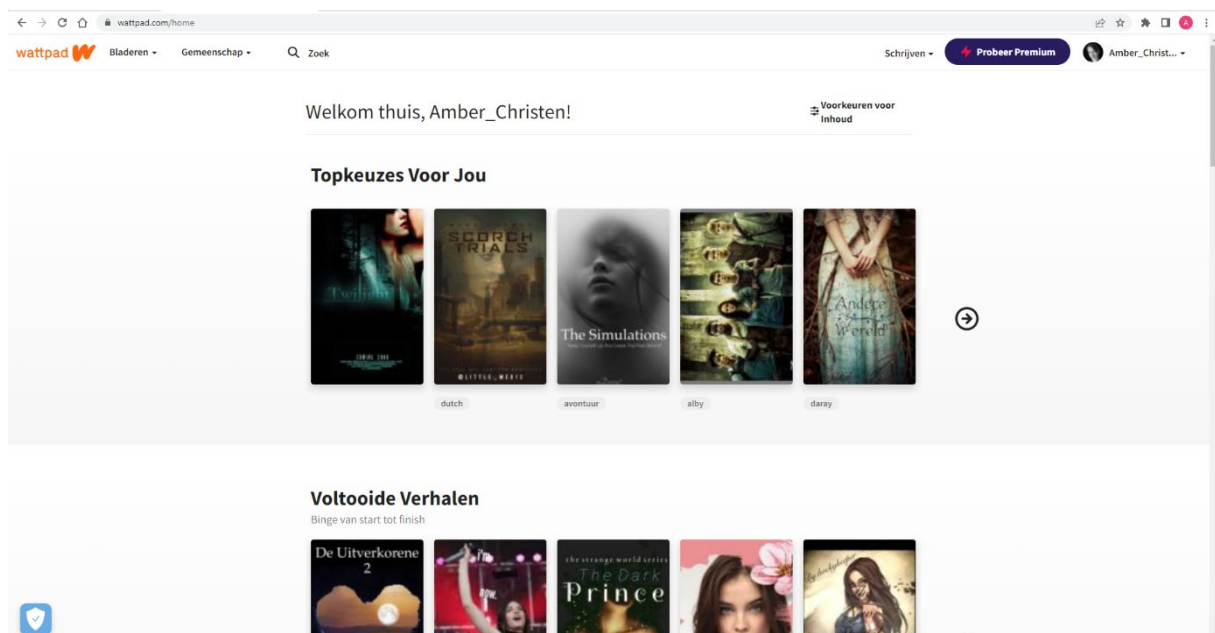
wattpad.com/home

wattpad Bladeren Gemeenschap Zoek Schrijven Probeer Premium Amber_Christ...

Welkom thuis, Amber_Christen!

Voorkeuren voor Inhoud

Topkeuzes Voor Jou

Twilight

SCORCH TRIALS

The Simulations

Andere Wereld

dutch avontuur alby daray

Voltooide Verhalen

Binge van start tot finish

De Uitverkorene 2

the strange world series The Dark Prince